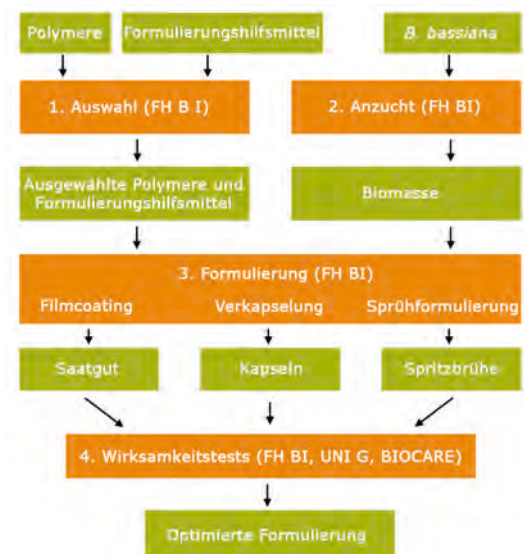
Polymere

Formulierungshilfsmittel

B. bassiana

1. Auswahl (FH B I)

2. Anzucht (FH BI)

Ausgewählte Polymere und Formulierungshilfsmittel

Biomasse

3. Formulierung (FH BI)

Filmcoating

Verkapselung

Sprühformulierung

Saatgut

Kapseln

Spritzbrühe

4. Wirksamkeitstests (FH BI, UNI G, BIOCARE)

Optimierte Formulierung